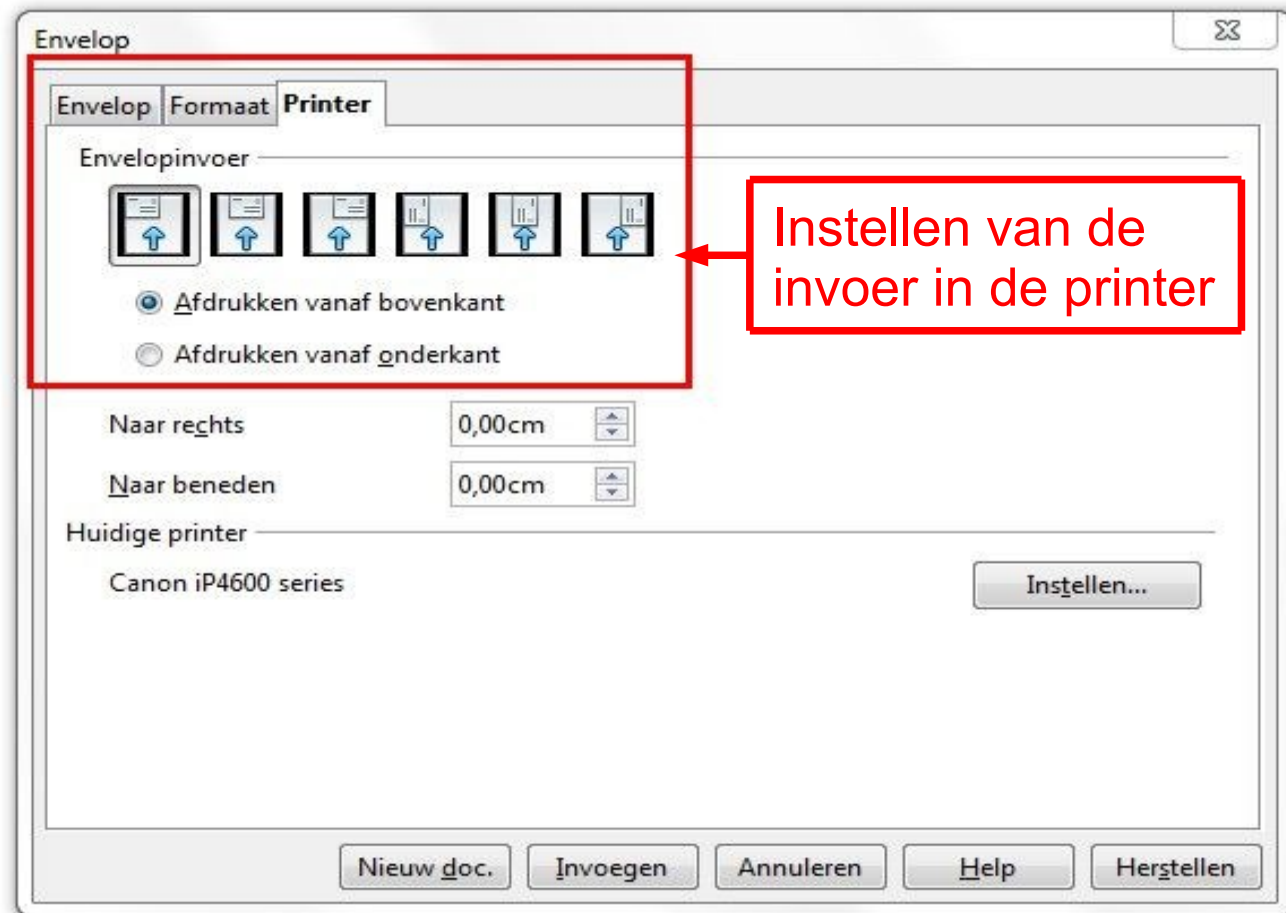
Envelop

Envelop | Formaat | Printer

Envelopinvoer

Instellen van de invoer in de printer

Afdrukken vanaf bovenkant

Afdrukken vanaf onderkant

Naar rechts 0,00cm

Naar beneden 0,00cm

Huidige printer

Canon iP4600 series

Instellen...

Nieuw doc. Invoegen Annuleren Help Herstellen